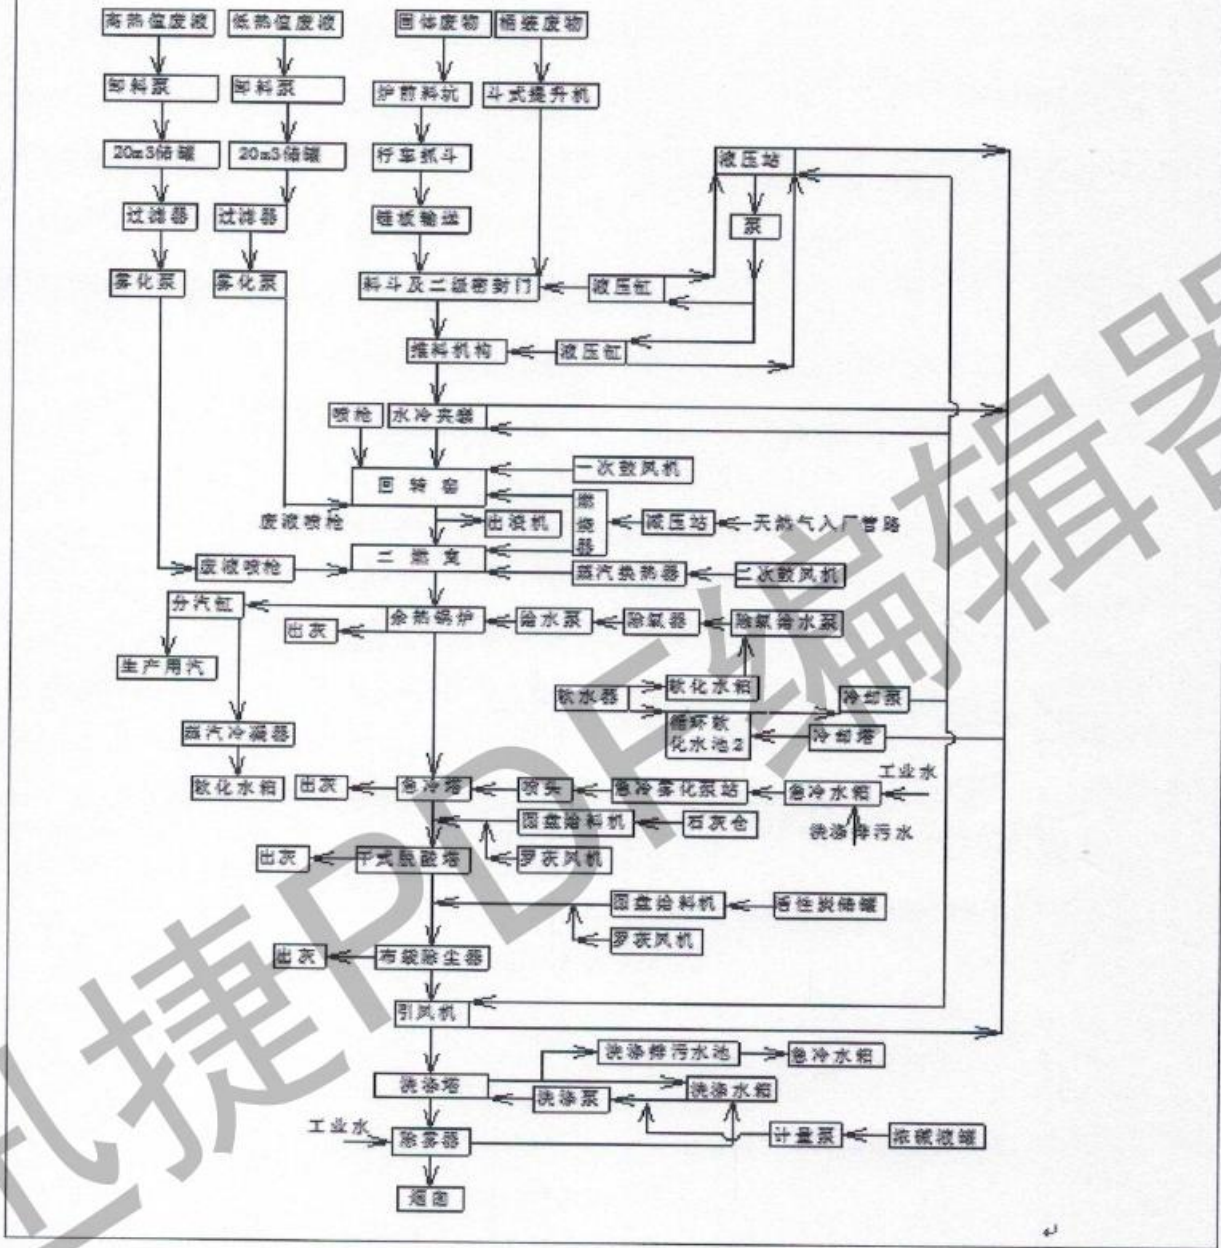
高热值废液
低热值废液
固体废物
桶装废物
卸料泵
卸料泵
护煎料坑
斗式提升机
20m3储罐
20m3储罐
行车抓斗
液压站
过滤器
过滤器
链板输送
泵
雾化泵
雾化泵
料斗及二级密封门
液压缸
推料机构
液压缸
喷枪
水冷夹套
一次鼓风机
回转窑
燃烧器
废液喷枪
出渣机
减压站
天然气入厂管路
二燃室
废液喷枪
蒸汽换热器
二次鼓风机
分汽缸
余热锅炉
给水泵
除氧器
除氧给水泵
出灰
生产用汽
软水器
软化水箱
冷却泵
循环软化水池2
冷却塔
蒸汽冷凝器
软化水箱
出灰
急冷塔
喷头
急冷雾化泵站
急冷水箱
工业水
圆盘给料机
石灰仓
洗涤排污水
出灰
干式脱酸塔
罗茨风机
圆盘给料机
活性炭储罐
罗茨风机
出灰
布袋除尘器
引风机
洗涤排污水池
急冷水箱
洗涤塔
洗涤水箱
洗涤泵
工业水
除雾器
计量泵
浓碱液罐
烟囱